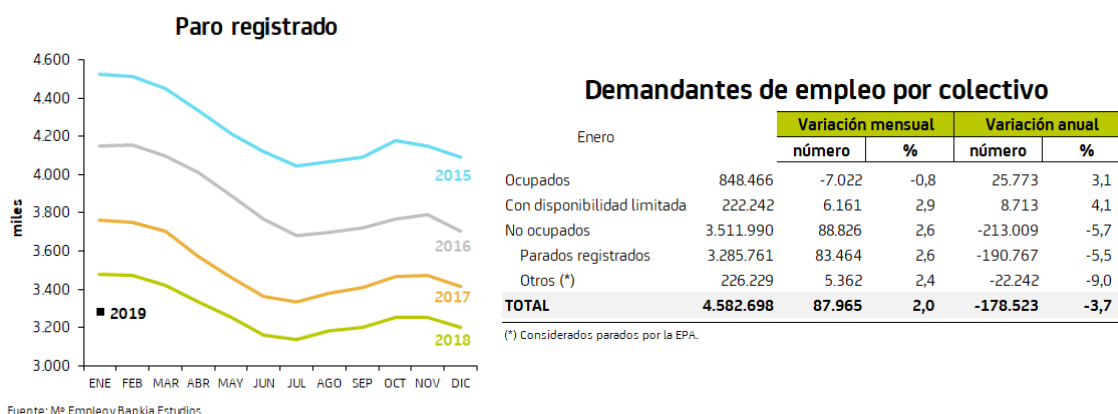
Paro registrado

4.600
4.400
4.200
4.000
3.800
3.600
3.400
3.200
3.000

miles

ENE FEB MAR ABR MAY JUN JUL AGO SEP OCT NOV DIC

2015
2016
2017
2018
2019

Fuente: Mº Empleo y Bankia Estudios

Demandantes de empleo por colectivo

| Enero | | Variación mensual | | Variación anual | |
|---|---|---|---|---|---|
| | | número | % | número | % |
| Ocupados | 848.466 | -7.022 | -0,8 | 25.773 | 3,1 |
| Con disponibilidad limitada | 222.242 | 6.161 | 2,9 | 8.713 | 4,1 |
| No ocupados | 3.511.990 | 88.826 | 2,6 | -213.009 | -5,7 |
| Parados registrados | 3.285.761 | 83.464 | 2,6 | -190.767 | -5,5 |
| Otros (*) | 226.229 | 5.362 | 2,4 | -22.242 | -9,0 |
| TOTAL | 4.582.698 | 87.965 | 2,0 | -178.523 | -3,7 |

(*) Considerados parados por la EPA.